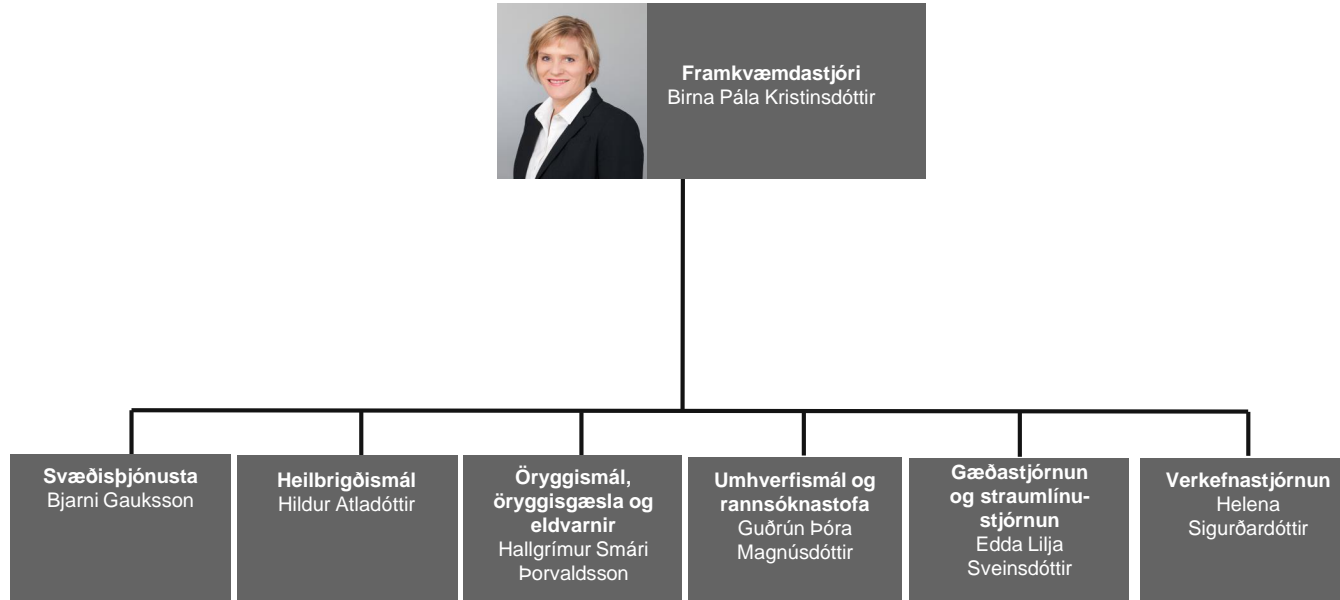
Framkvæmdastjóri
Birna Pála Kristinsdóttir

Svæðisþjónusta
Bjarni Gauksson

Heilbrigðismál
Hildur Atladóttir

Öryggismál, öryggisgæsla og eldvarnir
Hallgrímur Smári Þorvaldsson

Umhverfismál og rannsóknastofa
Guðrún Þóra Magnúsdóttir

Gæðastjórnun og straumlínustjórnun
Edda Lilja Sveinsdóttir

Verkefnastjórnun
Helena Sigurðardóttir